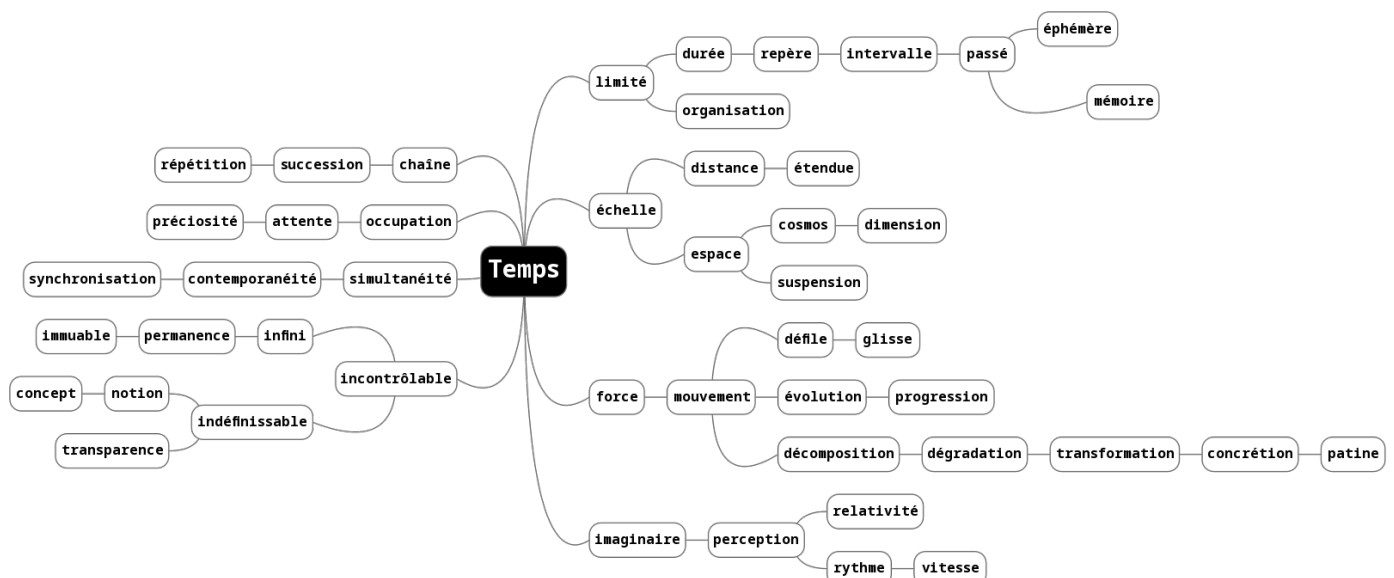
Temps

limité
durée
repère
intervalle
passé
éphémère
mémoire
organisation

échelle
distance
étendue
espace
cosmos
dimension
suspension

force
mouvement
défile
glisse
évolution
progression
décomposition
dégradation
transformation
concrétion
patine

imaginaire
perception
relativité
rythme
vitesse

chaîne
succession
répétition

occupation
attente
préciosité

simultanéité
contemporanéité
synchronisation

incontrôlable
infini
permanence
immuable
indéfinissable
notion
concept
transparence